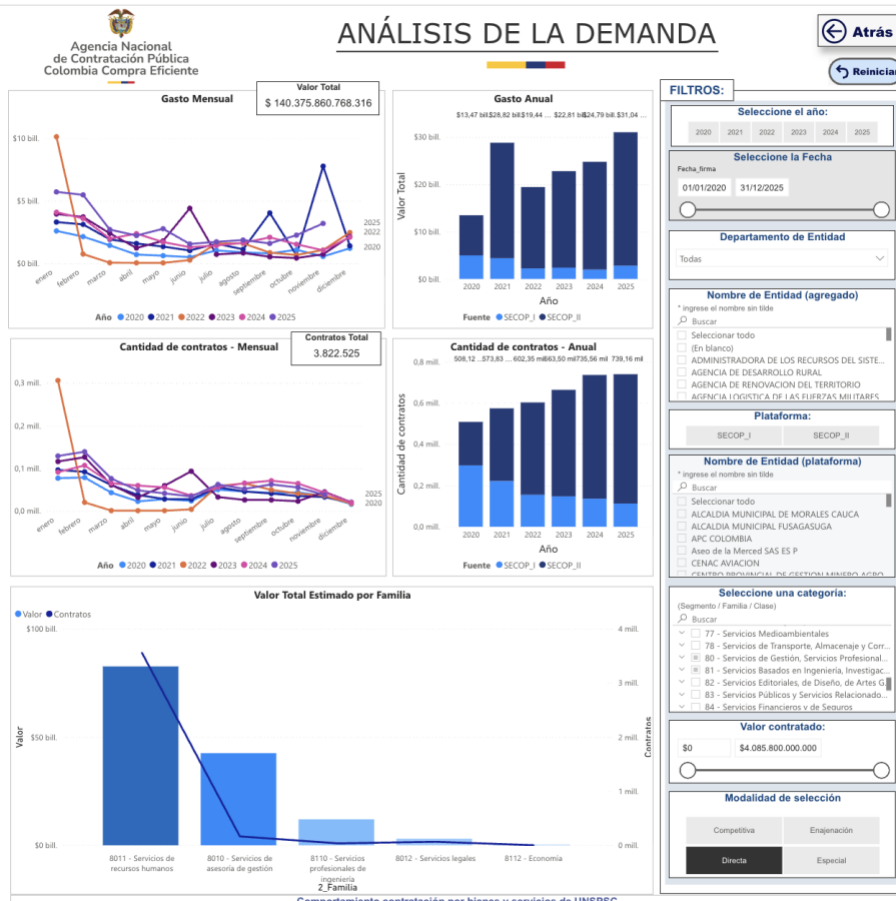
Agencia Nacional de Contratación Pública Colombia Compra Eficiente

ANÁLISIS DE LA DEMANDA

Atrás

Reiniciar

Gasto Mensual

Valor Total
$ 140.375.860.768.316

$10 bill.
$5 bill.
$0 bill.

2025
2022
2020

enero febrero marzo abril mayo junio julio agosto septiembre octubre noviembre diciembre

Año ● 2020 ● 2021 ● 2022 ● 2023 ● 2024 ● 2025

Gasto Anual

$13,47 bill. $28,82 bill. $19,44 ... $22,81 bill. $24,79 bill. $31,04 ...

$30 bill.
$20 bill.
$10 bill.
$0 bill.

Valor Total

2020 2021 2022 2023 2024 2025
Año

Fuente ● SECOP_I ● SECOP_II

Cantidad de contratos - Mensual

Contratos Total
3.822.525

0,3 mill.
0,2 mill.
0,1 mill.
0,0 mill.

2025
2020

enero febrero marzo abril mayo junio julio agosto septiembre octubre noviembre diciembre

Año ● 2020 ● 2021 ● 2022 ● 2023 ● 2024 ● 2025

Cantidad de contratos - Anual

508,12 ... 573,83 ... 602,35 mil 663,50 mil 735,56 mil 739,16 mil

0,8 mill.
0,6 mill.
0,4 mill.
0,2 mill.
0,0 mill.

Cantidad de contratos

2020 2021 2022 2023 2024 2025
Año

Fuente ● SECOP_I ● SECOP_II

Valor Total Estimado por Familia

● Valor ● Contratos

$100 bill.
$50 bill.
$0 bill.

Valor

4 mill.
3 mill.
2 mill.
1 mill.
0 mill.

Contratos

8011 - Servicios de recursos humanos
8010 - Servicios de asesoria de gestion
8110 - Servicios profesionales de ingenieria
8012 - Servicios legales
8112 - Economia

2_Familia

FILTROS:

Seleccione el año:
2020 2021 2022 2023 2024 2025

Seleccione la Fecha
Fecha_firma
01/01/2020 31/12/2025

Departamento de Entidad
Todas

Nombre de Entidad (agregado)
* ingrese el nombre sin tilde
Buscar
Seleccionar todo
(En blanco)
ADMINISTRADORA DE LOS RECURSOS DEL SISTE...
AGENCIA DE DESARROLLO RURAL
AGENCIA DE RENOVACION DEL TERRITORIO
AGENCIA LOGISTICA DE LAS FUERZAS MILITARES

Plataforma:
SECOP_I SECOP_II

Nombre de Entidad (plataforma)
* ingrese el nombre sin tilde
Buscar
Seleccionar todo
ALCALDIA MUNICIPAL DE MORALES CAUCA
ALCALDIA MUNICIPAL FUSAGASUGA
APC COLOMBIA
Aseo de la Merced SAS ES P
CENAC AVIACION
CENTRO PROVINCIAL DE GESTION MINERO AGRO...

Seleccione una categoría:
(Segmento / Familia / Clase)
Buscar
77 - Servicios Medioambientales
78 - Servicios de Transporte, Almacenaje y Corr...
80 - Servicios de Gestión, Servicios Profesional...
81 - Servicios Basados en Ingeniería, Investigac...
82 - Servicios Editoriales, de Diseño, de Artes G...
83 - Servicios Públicos y Servicios Relacionado...
84 - Servicios Financieros y de Seguros

Valor contratado:
$0 $4.085.800.000.000

Modalidad de selección
Competitiva Enajenación
Directa Especial

Comportamiento contratación por bienes y servicios de UNSPSC